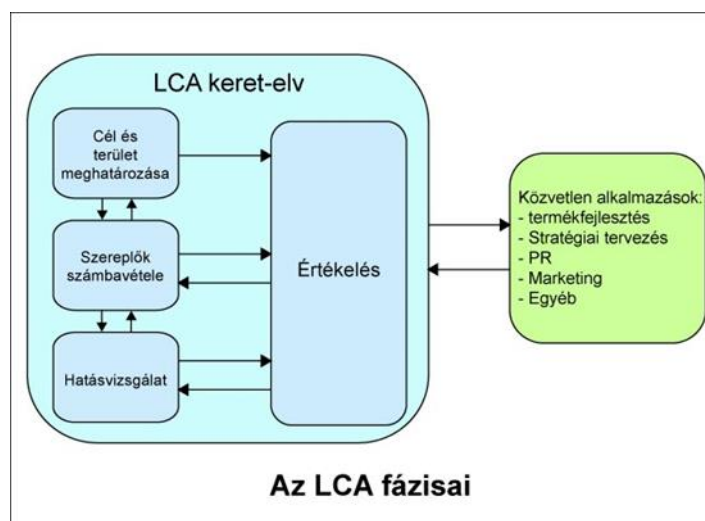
LCA keret-elv

Cél és terület meghatározása

Szereplők számbavétele

Hatásvizsgálat

Értékelés

Közvetlen alkalmazások:
- termékfejlesztés
- Stratégiai tervezés
- PR
- Marketing
- Egyéb

Az LCA fázisai